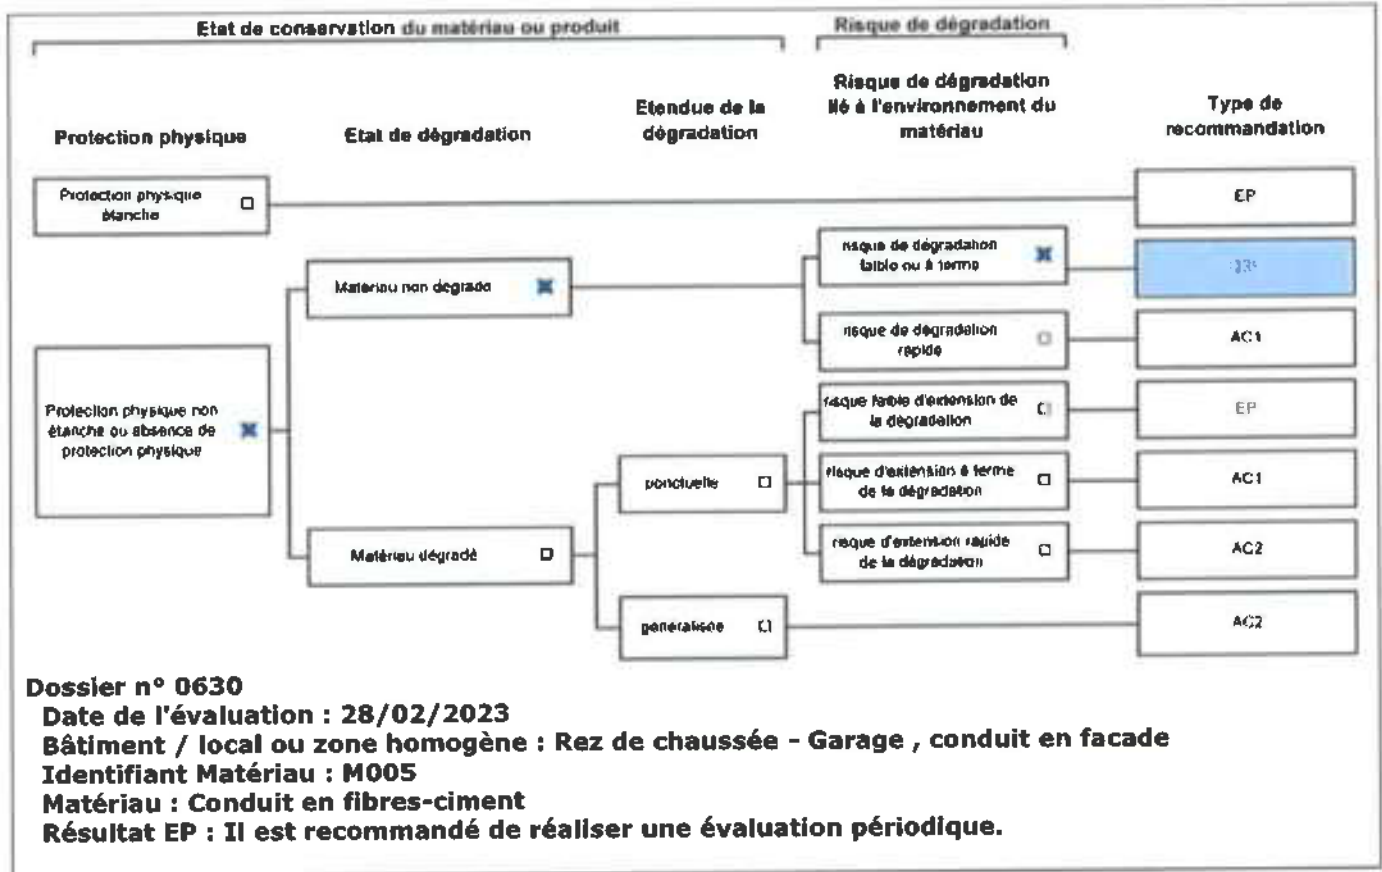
Etat de conservation du matériau ou produit

Risque de dégradation

Protection physique

Etat de dégradation

Etendue de la dégradation

Risque de dégradation lié à l'environnement du matériau

Type de recommandation

Protection physique étanche ☐

EP

Matériau non dégradé ☒

risque de dégradation faible ou à terme ☒

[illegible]

risque de dégradation rapide ☐

AC1

Protection physique non étanche ou absence de protection physique ☒

risque faible d'extension de la dégradation ☐

EP

ponctuelle ☐

risque d'extension à terme de la dégradation ☐

AC1

Matériau dégradé ☐

risque d'extension rapide de la dégradation ☐

AC2

généralisée ☐

AC2

Dossier n° 0630
Date de l'évaluation : 28/02/2023
Bâtiment / local ou zone homogène : Rez de chaussée - Garage , conduit en facade
Identifiant Matériau : M005
Matériau : Conduit en fibres-ciment
Résultat EP : Il est recommandé de réaliser une évaluation périodique.